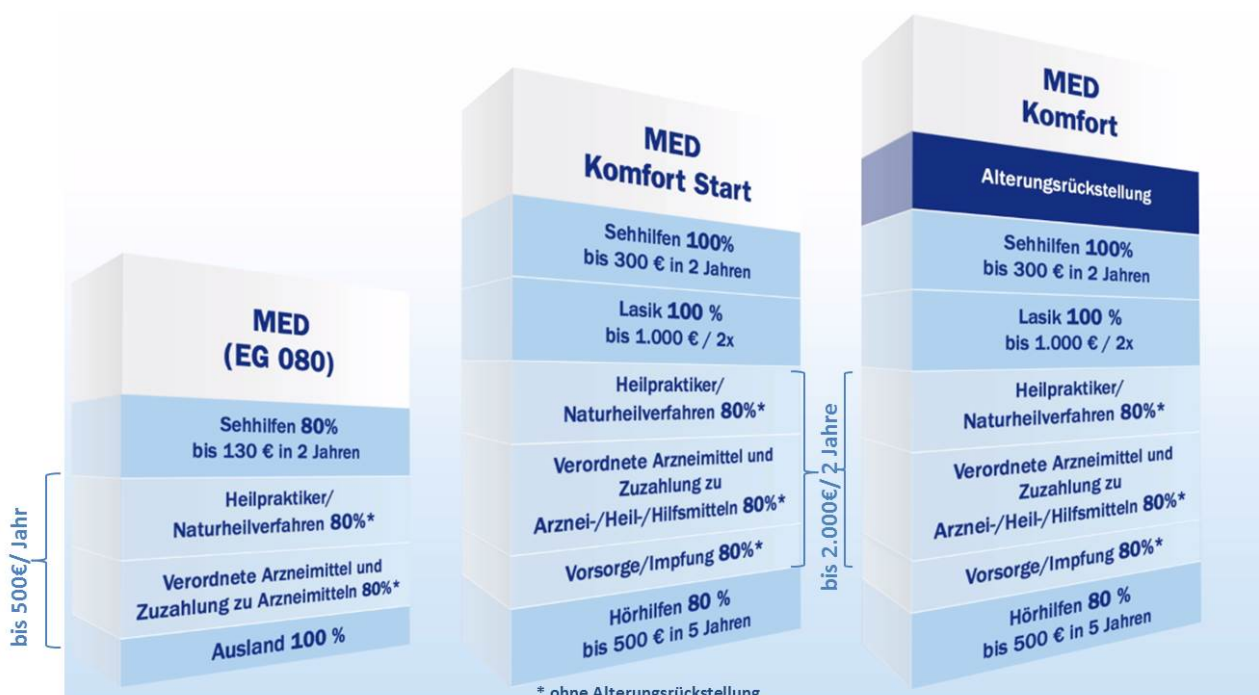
bis 500€/ Jahr

MED
(EG 080)

Sehhilfen 80%
bis 130 € in 2 Jahren

Heilpraktiker/
Naturheilverfahren 80%*

Verordnete Arzneimittel und
Zuzahlung zu Arzneimitteln 80%*

Ausland 100 %

MED
Komfort Start

Sehhilfen 100%
bis 300 € in 2 Jahren

Lasik 100 %
bis 1.000 € / 2x

Heilpraktiker/
Naturheilverfahren 80%*

Verordnete Arzneimittel und
Zuzahlung zu
Arznei-/Heil-/Hilfsmitteln 80%*

Vorsorge/Impfung 80%*

Hörhilfen 80 %
bis 500 € in 5 Jahren

bis 2.000€/ 2 Jahre

MED
Komfort

Alterungsrückstellung

Sehhilfen 100%
bis 300 € in 2 Jahren

Lasik 100 %
bis 1.000 € / 2x

Heilpraktiker/
Naturheilverfahren 80%*

Verordnete Arzneimittel und
Zuzahlung zu
Arznei-/Heil-/Hilfsmitteln 80%*

Vorsorge/Impfung 80%*

Hörhilfen 80 %
bis 500 € in 5 Jahren

* ohne Alterungsrückstellung